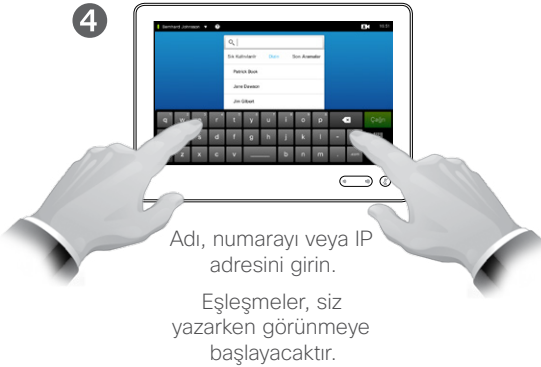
4

Bernhard Johnsson

Sık Kullanılanlar Rehber Son Aramalar

Patrick Book

Jane Dawson

Jim Gilbert

q w e r t y u i o p

a s d f g h j k l

z x c v b n m

Çağrı

Adı, numarayı veya IP adresini girin.

Eşleşmeler, siz yazarken görünmeye başlayacaktır.